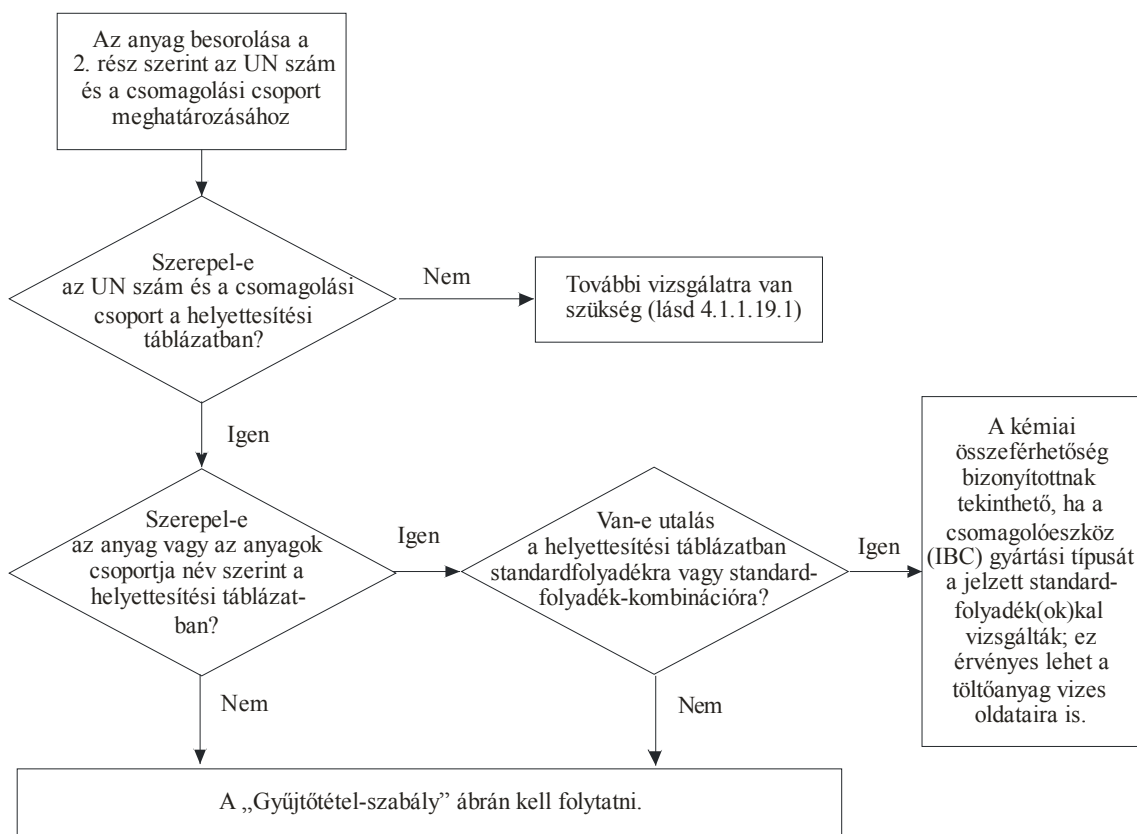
Az anyag besorolása a 2. rész szerint az UN szám és a csomagolási csoport meghatározásához

Szerepel-e az UN szám és a csomagolási csoport a helyettesítési táblázatban?

Nem

További vizsgálatra van szükség (lásd 4.1.1.19.1)

Igen

Szerepel-e az anyag vagy az anyagok csoportja név szerint a helyettesítési táblázatban?

Igen

Van-e utalás a helyettesítési táblázatban standardfolyadékra vagy standard-folyadék-kombinációra?

Igen

A kémiai összeférhetőség bizonyítottnak tekinthető, ha a csomagolóeszköz (IBC) gyártási típusát a jelzett standard-folyadék(ok)kal vizsgálták; ez érvényes lehet a töltőanyag vizes oldataira is.

Nem

Nem

A „Gyűjtőtétel-szabály” ábrán kell folytatni.